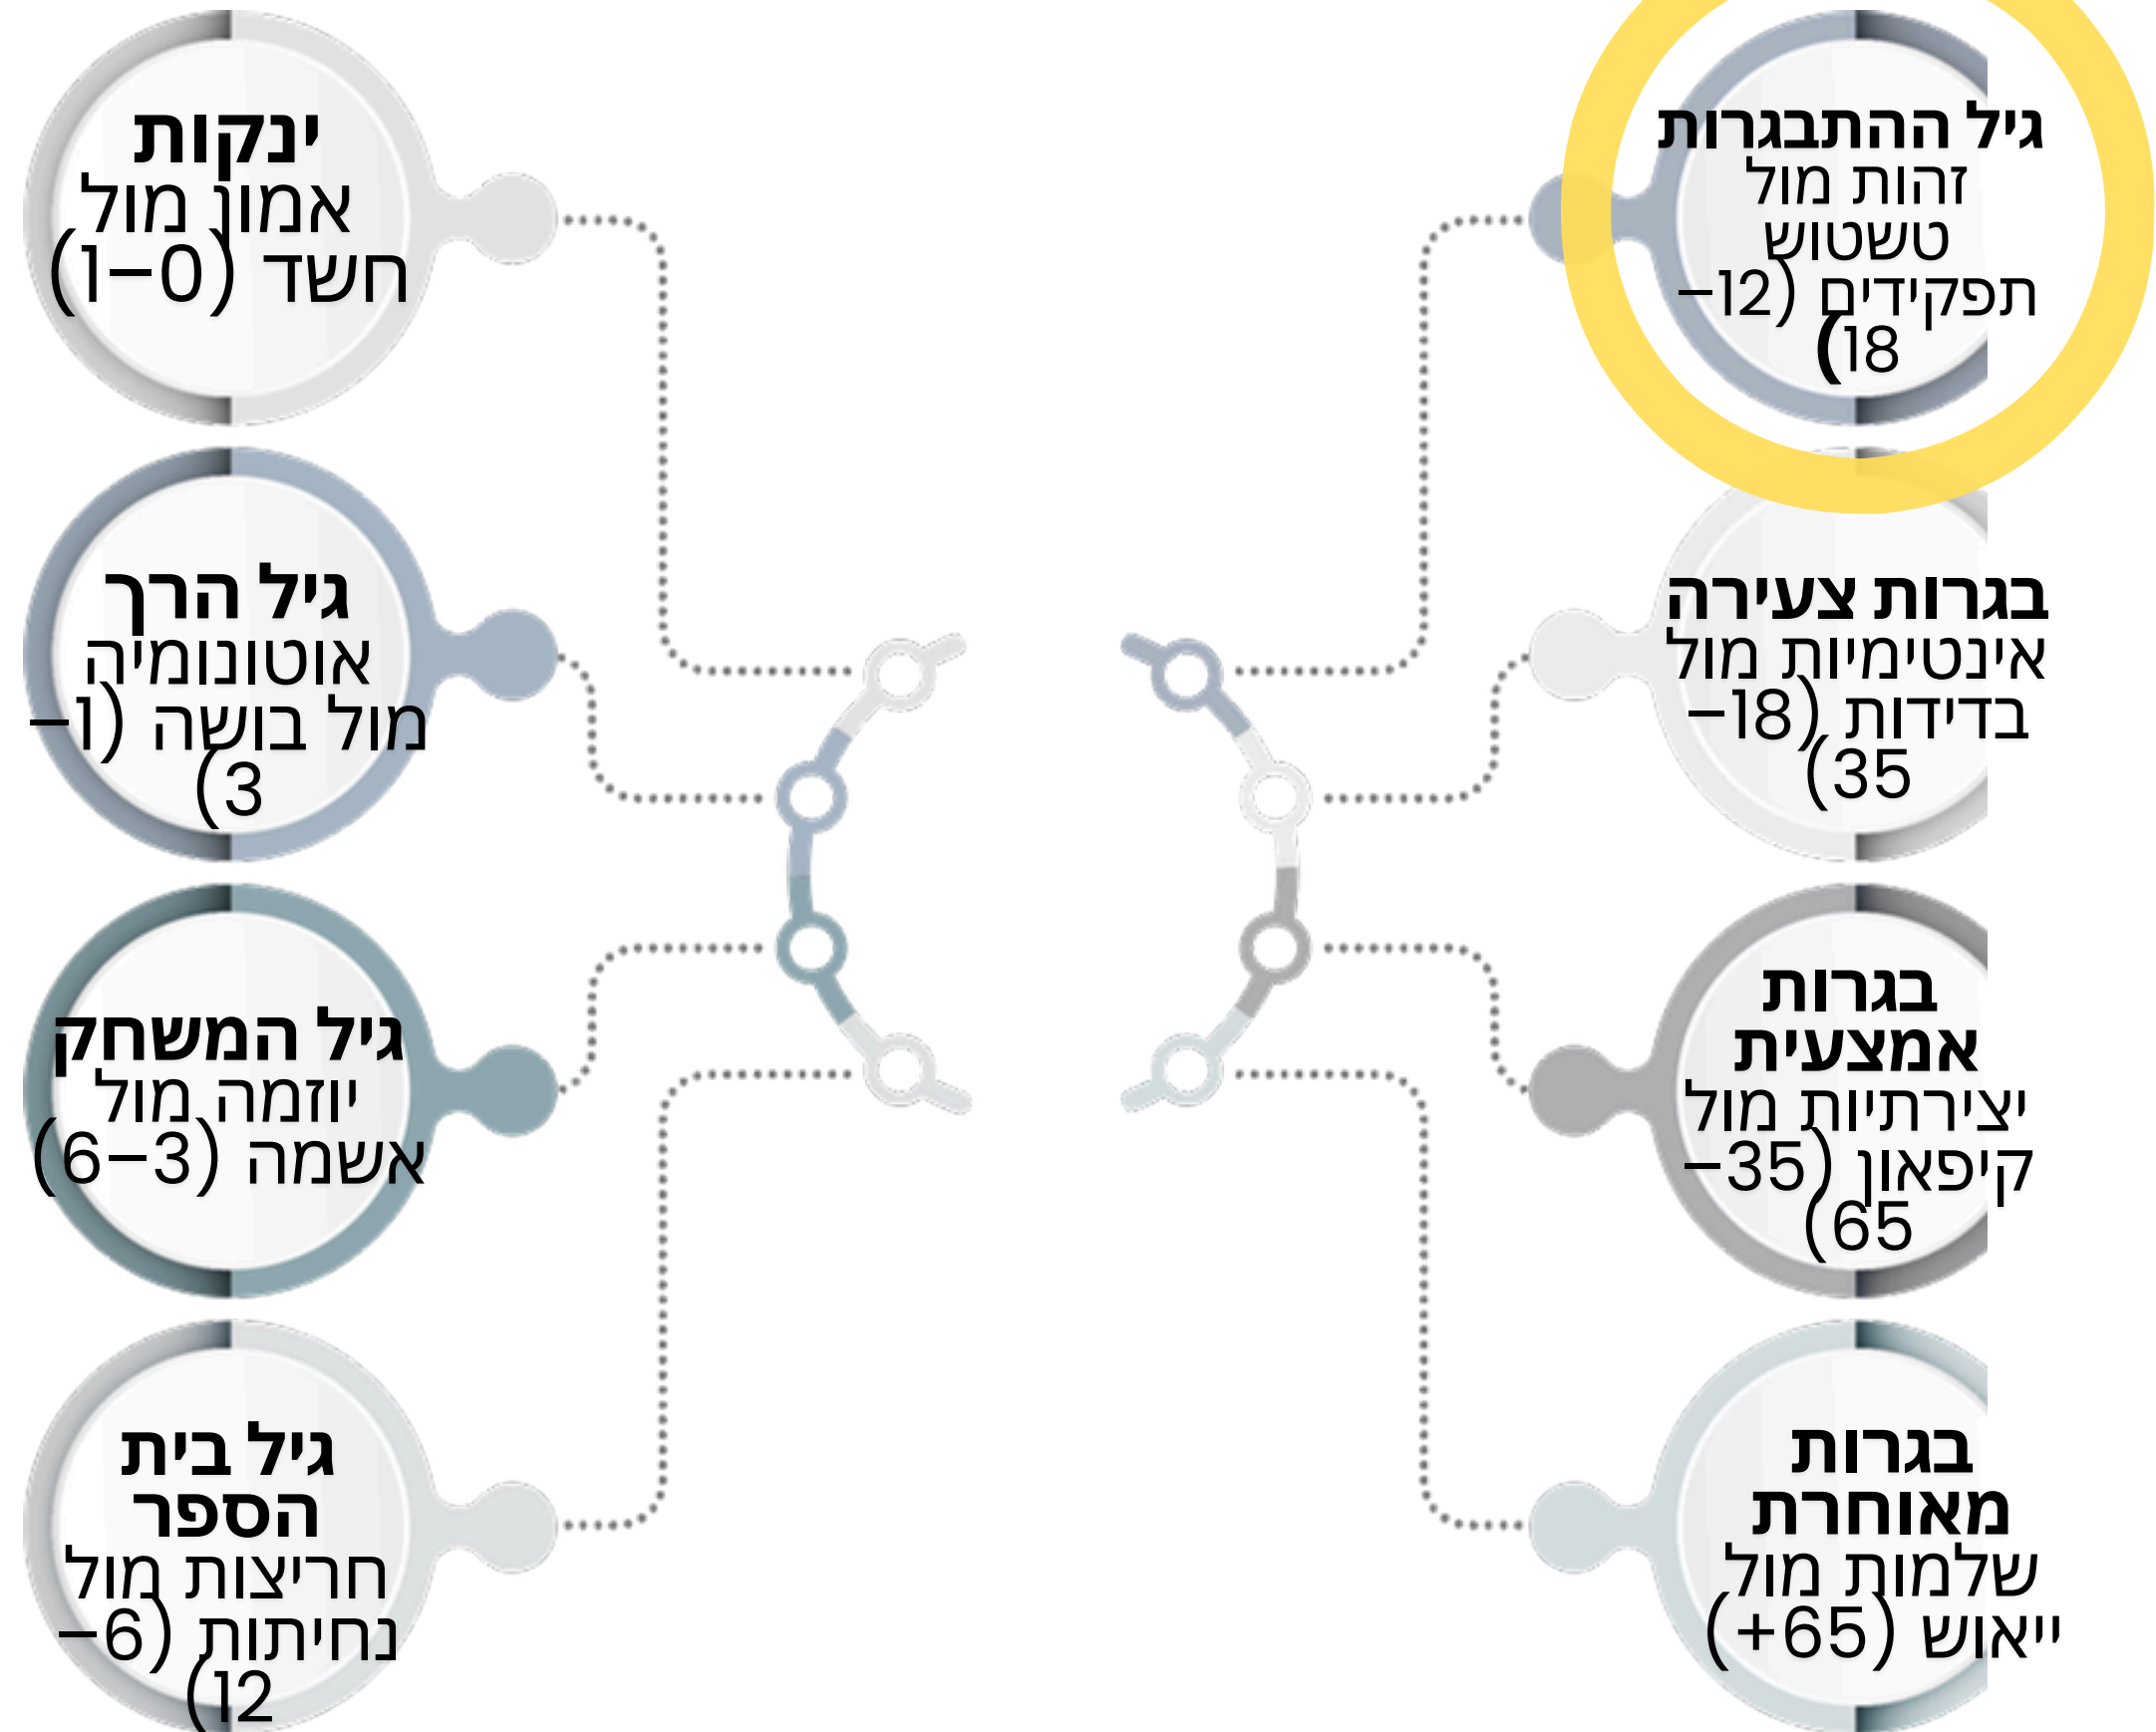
גיל ההתבגרות
זהות מול טשטוש תפקידים (12–18)

ינקות
אמון מול חשד (0–1)

בגרות צעירה
אינטימיות מול בדידות (18–35)

גיל הרך
אוטונומיה מול בושה (1–3)

בגרות אמצעית
יצירתיות מול קיפאון (35–65)

גיל המשחק
יוזמה מול אשמה (3–6)

בגרות מאוחרת
שלמות מול ייאוש (65+)

גיל בית הספר
חריצות מול נחיתות (6–12)